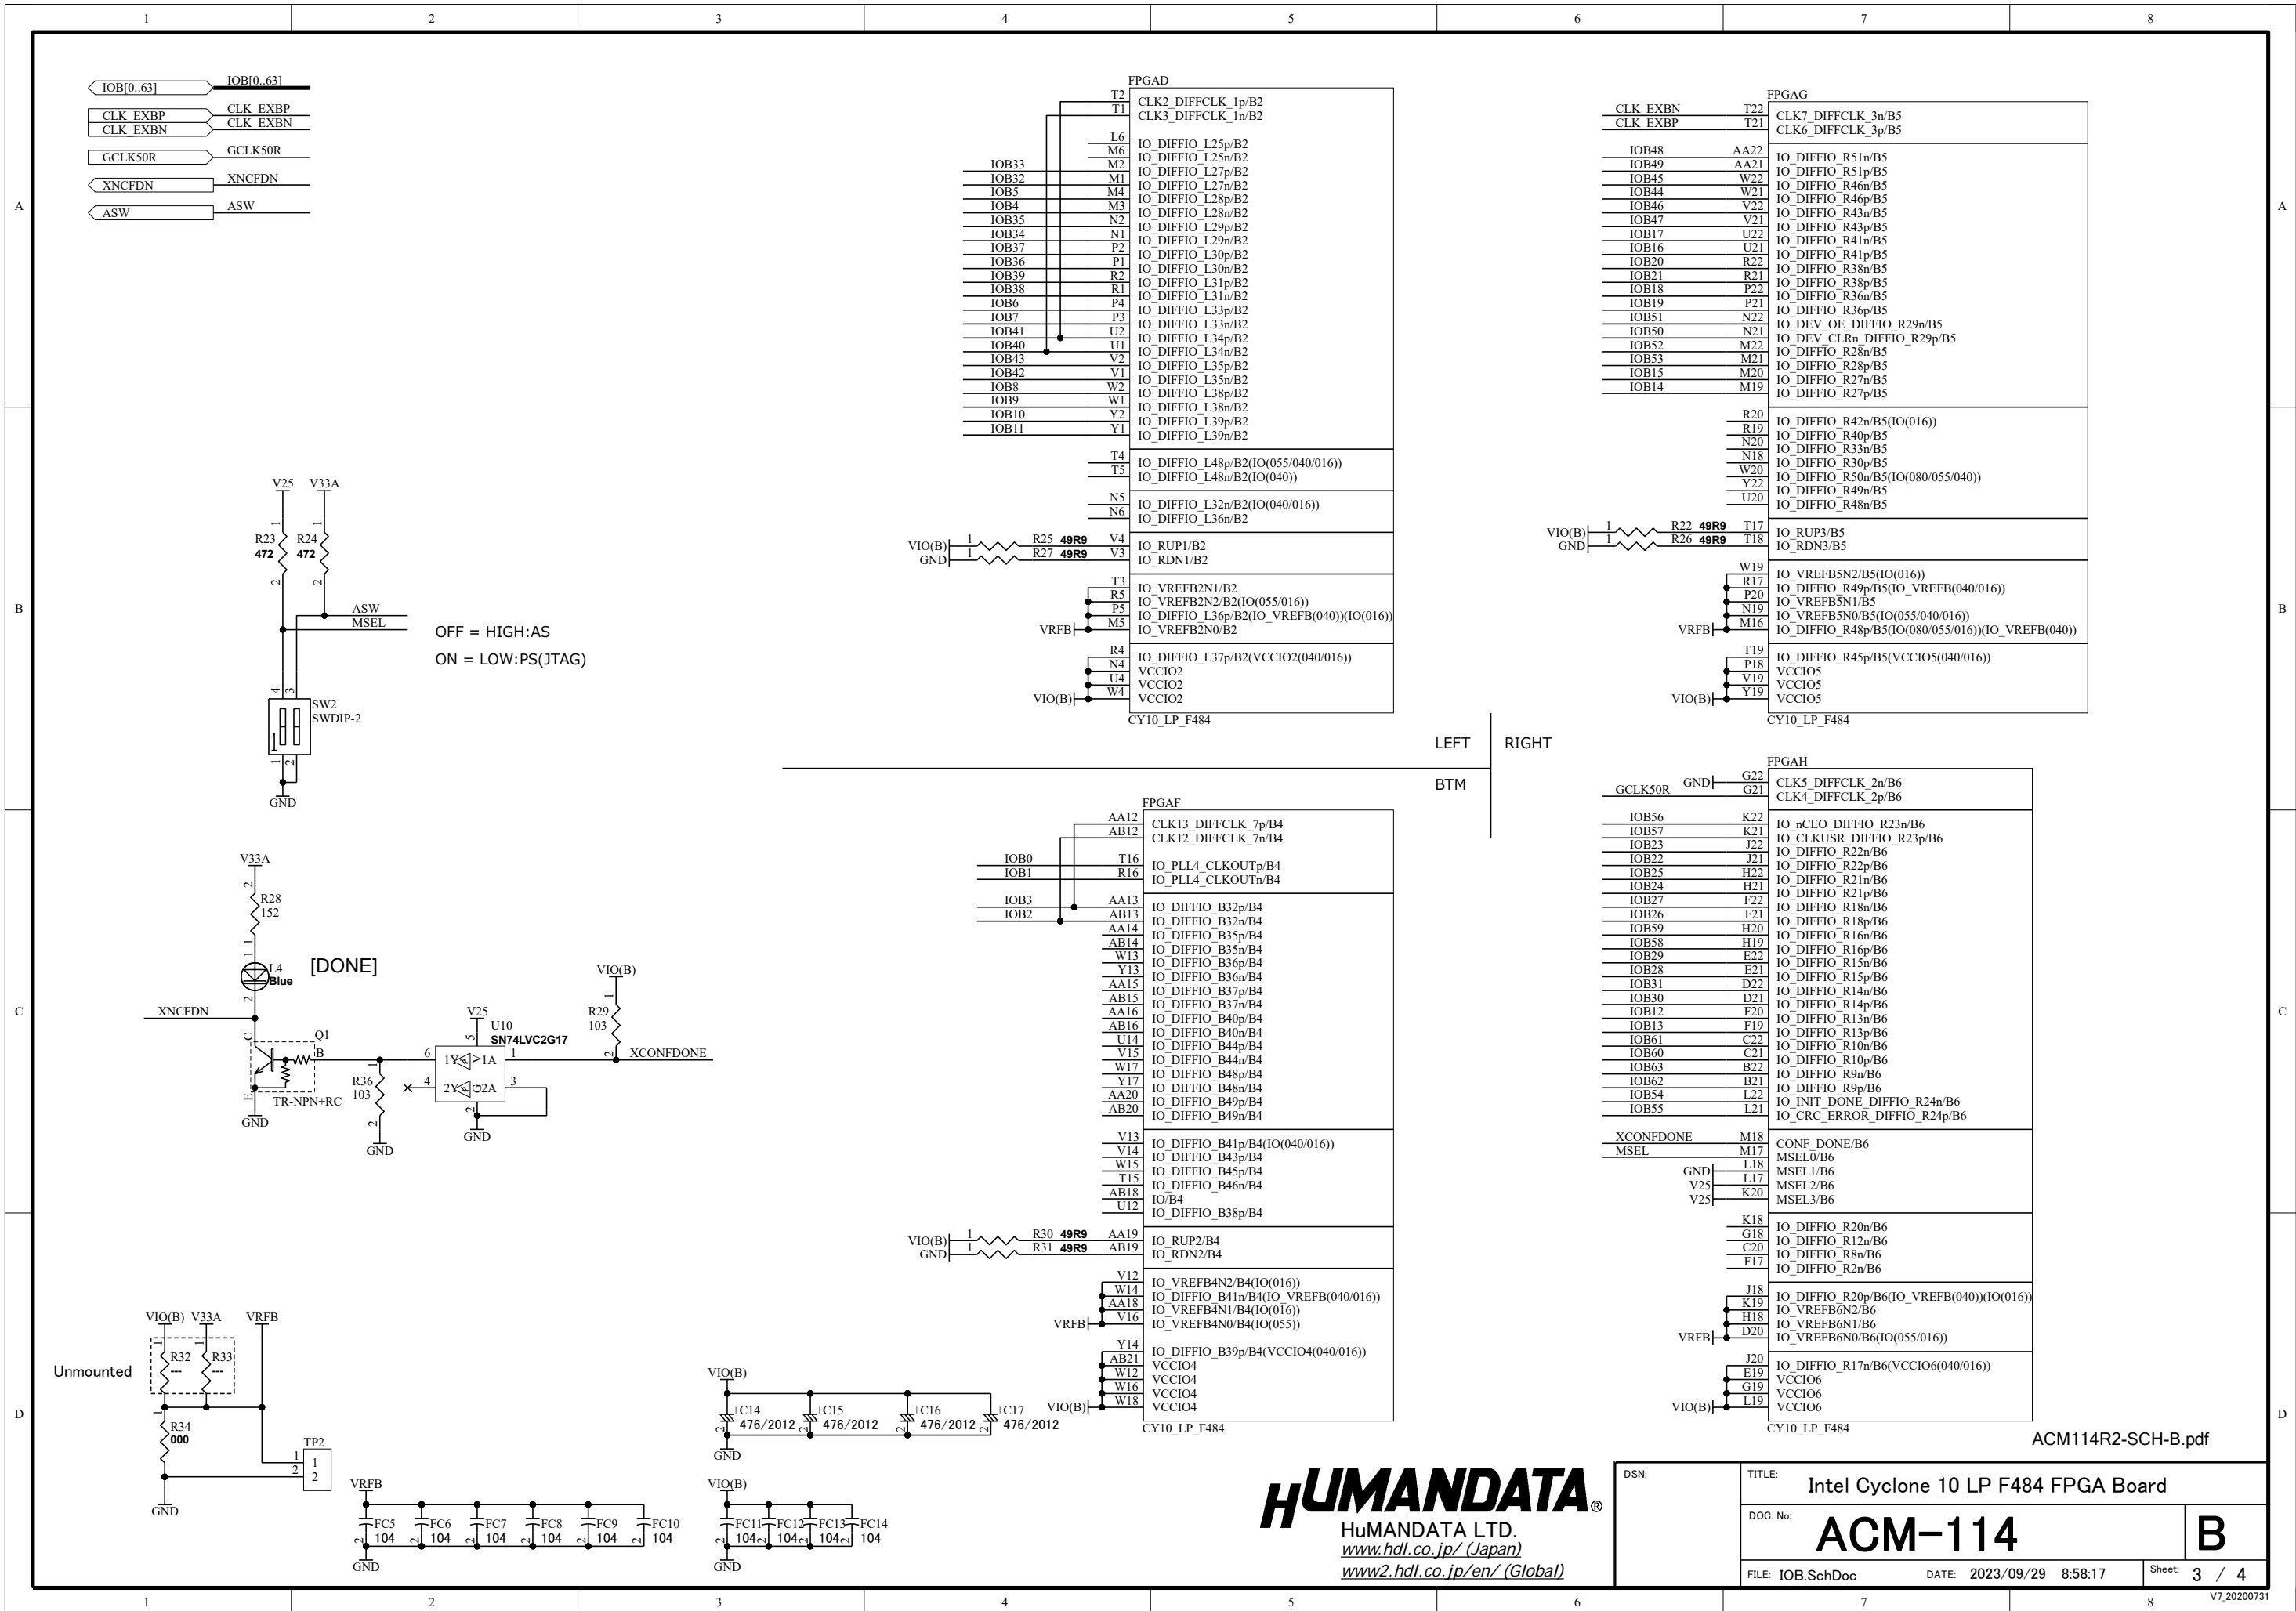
1 2 3 4 5 6 7 8

A

IOB[0..63] IOB[0..63]
CLK_EXBP CLK_EXBP
CLK_EXBN CLK_EXBN
GCLK50R GCLK50R
XNCFDN XNCFDN
ASW ASW

FPGAD
T2 CLK2_DIFFCLK_1p/B2
T1 CLK3_DIFFCLK_1n/B2
L6 IO_DIFFIO_L25p/B2
M6 IO_DIFFIO_L25n/B2
IOB33 M2 IO_DIFFIO_L27p/B2
IOB32 M1 IO_DIFFIO_L27n/B2
IOB5 M4 IO_DIFFIO_L28p/B2
IOB4 M3 IO_DIFFIO_L28n/B2
IOB35 N2 IO_DIFFIO_L29p/B2
IOB34 N1 IO_DIFFIO_L29n/B2
IOB37 P2 IO_DIFFIO_L30p/B2
IOB36 P1 IO_DIFFIO_L30n/B2
IOB39 R2 IO_DIFFIO_L31p/B2
IOB38 R1 IO_DIFFIO_L31n/B2
IOB6 P4 IO_DIFFIO_L33p/B2
IOB7 P3 IO_DIFFIO_L33n/B2
IOB41 U2 IO_DIFFIO_L34p/B2
IOB40 U1 IO_DIFFIO_L34n/B2
IOB43 V2 IO_DIFFIO_L35p/B2
IOB42 V1 IO_DIFFIO_L35n/B2
IOB8 W2 IO_DIFFIO_L38p/B2
IOB9 W1 IO_DIFFIO_L38n/B2
IOB10 Y2 IO_DIFFIO_L39p/B2
IOB11 Y1 IO_DIFFIO_L39n/B2
T4 IO_DIFFIO_L48p/B2(IO(055/040/016))
T5 IO_DIFFIO_L48n/B2(IO(040))
N5 IO_DIFFIO_L32n/B2(IO(040/016))
N6 IO_DIFFIO_L36n/B2
VIO(B) 1 R25 49R9 V4 IO_RUP1/B2
GND 1 R27 49R9 V3 IO_RDN1/B2
T3 IO_VREFB2N1/B2
R5 IO_VREFB2N2/B2(IO(055/016))
P5 IO_DIFFIO_L36p/B2(IO_VREFB(040))(IO(016))
VRFB M5 IO_VREFB2N0/B2
R4 IO_DIFFIO_L37p/B2(VCCIO2(040/016))
N4 VCCIO2
U4 VCCIO2
VIO(B) W4 VCCIO2
CY10_LP_F484

FPGAG
CLK_EXBN T22 CLK7_DIFFCLK_3n/B5
CLK_EXBP T21 CLK6_DIFFCLK_3p/B5
IOB48 AA22 IO_DIFFIO_R51n/B5
IOB49 AA21 IO_DIFFIO_R51p/B5
IOB45 W22 IO_DIFFIO_R46n/B5
IOB44 W21 IO_DIFFIO_R46p/B5
IOB46 V22 IO_DIFFIO_R43n/B5
IOB47 V21 IO_DIFFIO_R43p/B5
IOB17 U22 IO_DIFFIO_R41n/B5
IOB16 U21 IO_DIFFIO_R41p/B5
IOB20 R22 IO_DIFFIO_R38n/B5
IOB21 R21 IO_DIFFIO_R38p/B5
IOB18 P22 IO_DIFFIO_R36n/B5
IOB19 P21 IO_DIFFIO_R36p/B5
IOB51 N22 IO_DEV_OE_DIFFIO_R29n/B5
IOB50 N21 IO_DEV_CLRn_DIFFIO_R29p/B5
IOB52 M22 IO_DIFFIO_R28n/B5
IOB53 M21 IO_DIFFIO_R28p/B5
IOB15 M20 IO_DIFFIO_R27n/B5
IOB14 M19 IO_DIFFIO_R27p/B5
R20 IO_DIFFIO_R42n/B5(IO(016))
R19 IO_DIFFIO_R40p/B5
N20 IO_DIFFIO_R33n/B5
N18 IO_DIFFIO_R30p/B5
W20 IO_DIFFIO_R50n/B5(IO(080/055/040))
Y22 IO_DIFFIO_R49n/B5
U20 IO_DIFFIO_R48n/B5
VIO(B) 1 R22 49R9 T17 IO_RUP3/B5
GND 1 R26 49R9 T18 IO_RDN3/B5
W19 IO_VREFB5N2/B5(IO(016))
R17 IO_DIFFIO_R49p/B5(IO_VREFB(040/016))
P20 IO_VREFB5N1/B5
N19 IO_VREFB5N0/B5(IO(055/040/016))
VRFB M16 IO_DIFFIO_R48p/B5(IO(080/055/016))(IO_VREFB(040))
T19 IO_DIFFIO_R45p/B5(VCCIO5(040/016))
P18 VCCIO5
V19 VCCIO5
VIO(B) Y19 VCCIO5
CY10_LP_F484

B

V25 V33A
R23 472 R24 472
ASW
MSEL
OFF = HIGH:AS
ON = LOW:PS(JTAG)
SW2
SWDIP-2
GND

LEFT RIGHT
BTM

FPGAF
AA12 CLK13_DIFFCLK_7p/B4
AB12 CLK12_DIFFCLK_7n/B4
IOB0 T16 IO_PLL4_CLKOUTp/B4
IOB1 R16 IO_PLL4_CLKOUTn/B4
IOB3 AA13 IO_DIFFIO_B32p/B4
IOB2 AB13 IO_DIFFIO_B32n/B4
AA14 IO_DIFFIO_B35p/B4
AB14 IO_DIFFIO_B35n/B4
W13 IO_DIFFIO_B36p/B4
Y13 IO_DIFFIO_B36n/B4
AA15 IO_DIFFIO_B37p/B4
AB15 IO_DIFFIO_B37n/B4
AA16 IO_DIFFIO_B40p/B4
AB16 IO_DIFFIO_B40n/B4
U14 IO_DIFFIO_B44p/B4
V15 IO_DIFFIO_B44n/B4
W17 IO_DIFFIO_B48p/B4
Y17 IO_DIFFIO_B48n/B4
AA20 IO_DIFFIO_B49p/B4
AB20 IO_DIFFIO_B49n/B4
V13 IO_DIFFIO_B41p/B4(IO(040/016))
V14 IO_DIFFIO_B43p/B4
W15 IO_DIFFIO_B45p/B4
T15 IO_DIFFIO_B46n/B4
AB18 IO/B4
U12 IO_DIFFIO_B38p/B4
VIO(B) 1 R30 49R9 AA19 IO_RUP2/B4
GND 1 R31 49R9 AB19 IO_RDN2/B4
V12 IO_VREFB4N2/B4(IO(016))
W14 IO_DIFFIO_B41n/B4(IO_VREFB(040/016))
AA18 IO_VREFB4N1/B4(IO(016))
VRFB V16 IO_VREFB4N0/B4(IO(055))
Y14 IO_DIFFIO_B39p/B4(VCCIO4(040/016))
AB21 VCCIO4
W12 VCCIO4
W16 VCCIO4
VIO(B) W18 VCCIO4
CY10_LP_F484

FPGAH
GND G22 CLK5_DIFFCLK_2n/B6
GCLK50R G21 CLK4_DIFFCLK_2p/B6
IOB56 K22 IO_nCEO_DIFFIO_R23n/B6
IOB57 K21 IO_CLKUSR_DIFFIO_R23p/B6
IOB23 J22 IO_DIFFIO_R22n/B6
IOB22 J21 IO_DIFFIO_R22p/B6
IOB25 H22 IO_DIFFIO_R21n/B6
IOB24 H21 IO_DIFFIO_R21p/B6
IOB27 F22 IO_DIFFIO_R18n/B6
IOB26 F21 IO_DIFFIO_R18p/B6
IOB59 H20 IO_DIFFIO_R16n/B6
IOB58 H19 IO_DIFFIO_R16p/B6
IOB29 E22 IO_DIFFIO_R15n/B6
IOB28 E21 IO_DIFFIO_R15p/B6
IOB31 D22 IO_DIFFIO_R14n/B6
IOB30 D21 IO_DIFFIO_R14p/B6
IOB12 F20 IO_DIFFIO_R13n/B6
IOB13 F19 IO_DIFFIO_R13p/B6
IOB61 C22 IO_DIFFIO_R10n/B6
IOB60 C21 IO_DIFFIO_R10p/B6
IOB63 B22 IO_DIFFIO_R9n/B6
IOB62 B21 IO_DIFFIO_R9p/B6
IOB54 L22 IO_INIT_DONE_DIFFIO_R24n/B6
IOB55 L21 IO_CRC_ERROR_DIFFIO_R24p/B6
XCONFDONE M18 CONF_DONE/B6
MSEL M17 MSEL0/B6
GND L18 MSEL1/B6
V25 L17 MSEL2/B6
V25 K20 MSEL3/B6
K18 IO_DIFFIO_R20n/B6
G18 IO_DIFFIO_R12n/B6
C20 IO_DIFFIO_R8n/B6
F17 IO_DIFFIO_R2n/B6
J18 IO_DIFFIO_R20p/B6(IO_VREFB(040))(IO(016))
K19 IO_VREFB6N2/B6
H18 IO_VREFB6N1/B6
VRFB D20 IO_VREFB6N0/B6(IO(055/016))
J20 IO_DIFFIO_R17n/B6(VCCIO6(040/016))
E19 VCCIO6
G19 VCCIO6
VIO(B) L19 VCCIO6
CY10_LP_F484

C

V33A
R28 152
L4 Blue
[DONE]
XNCFDN
Q1
TR-NPN+RC
GND
V25
U10
SN74LVC2G17
1Y 1A
2Y 2A
R36 103
GND
GND
VIO(B)
R29 103
XCONFDONE

D

VIO(B) V33A VRFB
R32 --- R33 ---
Unmounted
R34 000
TP2
GND
VIO(B)
C14 476/2012 C15 476/2012 C16 476/2012 C17 476/2012
GND
VRFB
FC5 104 FC6 104 FC7 104 FC8 104 FC9 104 FC10 104
GND
VIO(B)
FC11 104 FC12 104 FC13 104 FC14 104
GND

ACM114R2-SCH-B.pdf
HUMANDATA®
HuMANDATA LTD.
www.hdl.co.jp/ (Japan)
www2.hdl.co.jp/en/ (Global)
DSN:
TITLE: Intel Cyclone 10 LP F484 FPGA Board
DOC. No: ACM-114
B
FILE: IOB.SchDoc DATE: 2023/09/29 8:58:17 Sheet: 3 / 4
V7_20200731